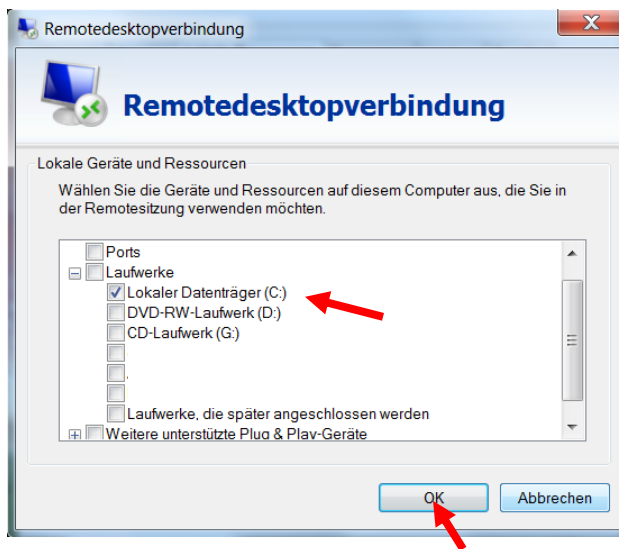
Remotedesktopverbindung

Remotedesktopverbindung

Lokale Geräte und Ressourcen

Wählen Sie die Geräte und Ressourcen auf diesem Computer aus, die Sie in der Remotesitzung verwenden möchten.

Ports
Laufwerke
Lokaler Datenträger (C:)
DVD-RW-Laufwerk (D:)
CD-Laufwerk (G:)
.
Laufwerke, die später angeschlossen werden
Weitere unterstützte Plug & Play-Geräte

OK
Abbrechen